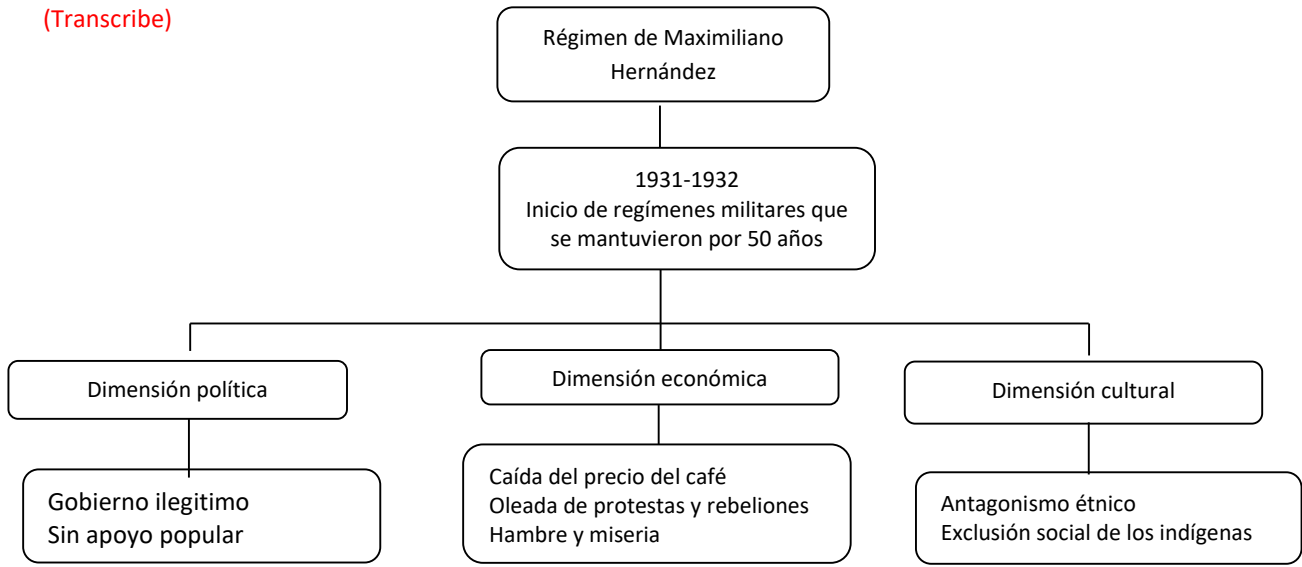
(Transcribe)

Régimen de Maximiliano Hernández

1931-1932
Inicio de regímenes militares que se mantuvieron por 50 años

Dimensión política

Gobierno ilegitimo
Sin apoyo popular

Dimensión económica

Caída del precio del café
Oleada de protestas y rebeliones
Hambre y miseria

Dimensión cultural

Antagonismo étnico
Exclusión social de los indígenas